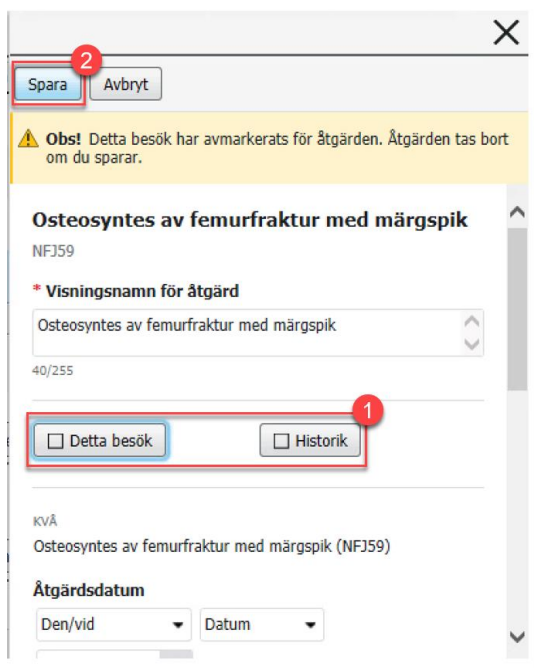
2
Spara
Avbryt

Obs! Detta besök har avmarkerats för åtgärden. Åtgärden tas bort om du sparar.

Osteosyntes av femurfraktur med märgspik
NFJ59

* Visningsnamn för åtgärd
Osteosyntes av femurfraktur med märgspik
40/255

1
Detta besök
Historik

KVÅ
Osteosyntes av femurfraktur med märgspik (NFJ59)

Åtgärdsdatum
Den/vid
Datum